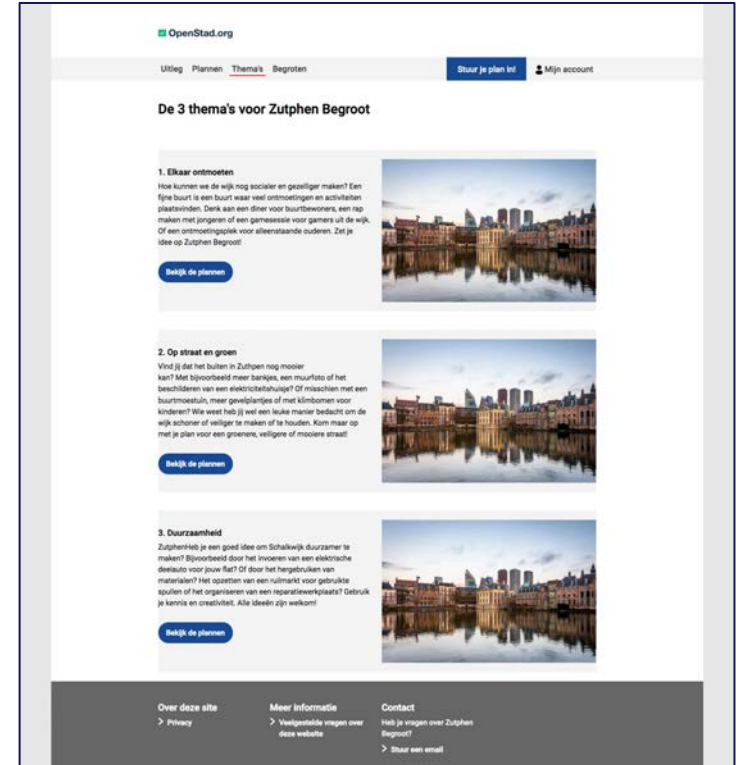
OpenStad.org

Uitleg Plannen Thema's Begroten

Stuur je plan in!

Mijn account

De 3 thema's voor Zutphen Begroot

1. Elkaar ontmoeten

Hoe kunnen we de wijk nog socialer en gezelliger maken? Een fijne buurt is een buurt waar veel ontmoetingen en activiteiten plaatsvinden. Denk aan een diner voor buurtbewoners, een rap maken met jongeren of een gamesessie voor gamers uit de wijk. Of een ontmoetingsplek voor alleenstaande ouderen. Zet je idee op Zutphen Begroot!

Bekijk de plannen

2. Op straat en groen

Vind jij dat het buiten in Zuthpen nog mooier kan? Met bijvoorbeeld meer bankjes, een muurfoto of het beschilderen van een elektriciteitshuisje? Of misschien met een buurtmoestuin, meer gevelplantjes of met klimbomen voor kinderen? Wie weet heb jij wel een leuke manier bedacht om de wijk schoner of veiliger te maken of te houden. Kom maar op met je plan voor een groenere, veiligere of mooiere straat!

Bekijk de plannen

3. Duurzaamheid

ZutphenHeb je een goed idee om Schalkwijk duurzamer te maken? Bijvoorbeeld door het invoeren van een elektrische deelauto voor jouw flat? Of door het hergebruiken van materialen? Het opzetten van een ruilmarkt voor gebruikte spullen of het organiseren van een reparatiewerkplaats? Gebruik je kennis en creativiteit. Alle ideeën zijn welkom!

Bekijk de plannen

Over deze site
> Privacy

Meer informatie
> Veelgestelde vragen over deze website

Contact
Heb je vragen over Zutphen Begroot?
> Stuur een email